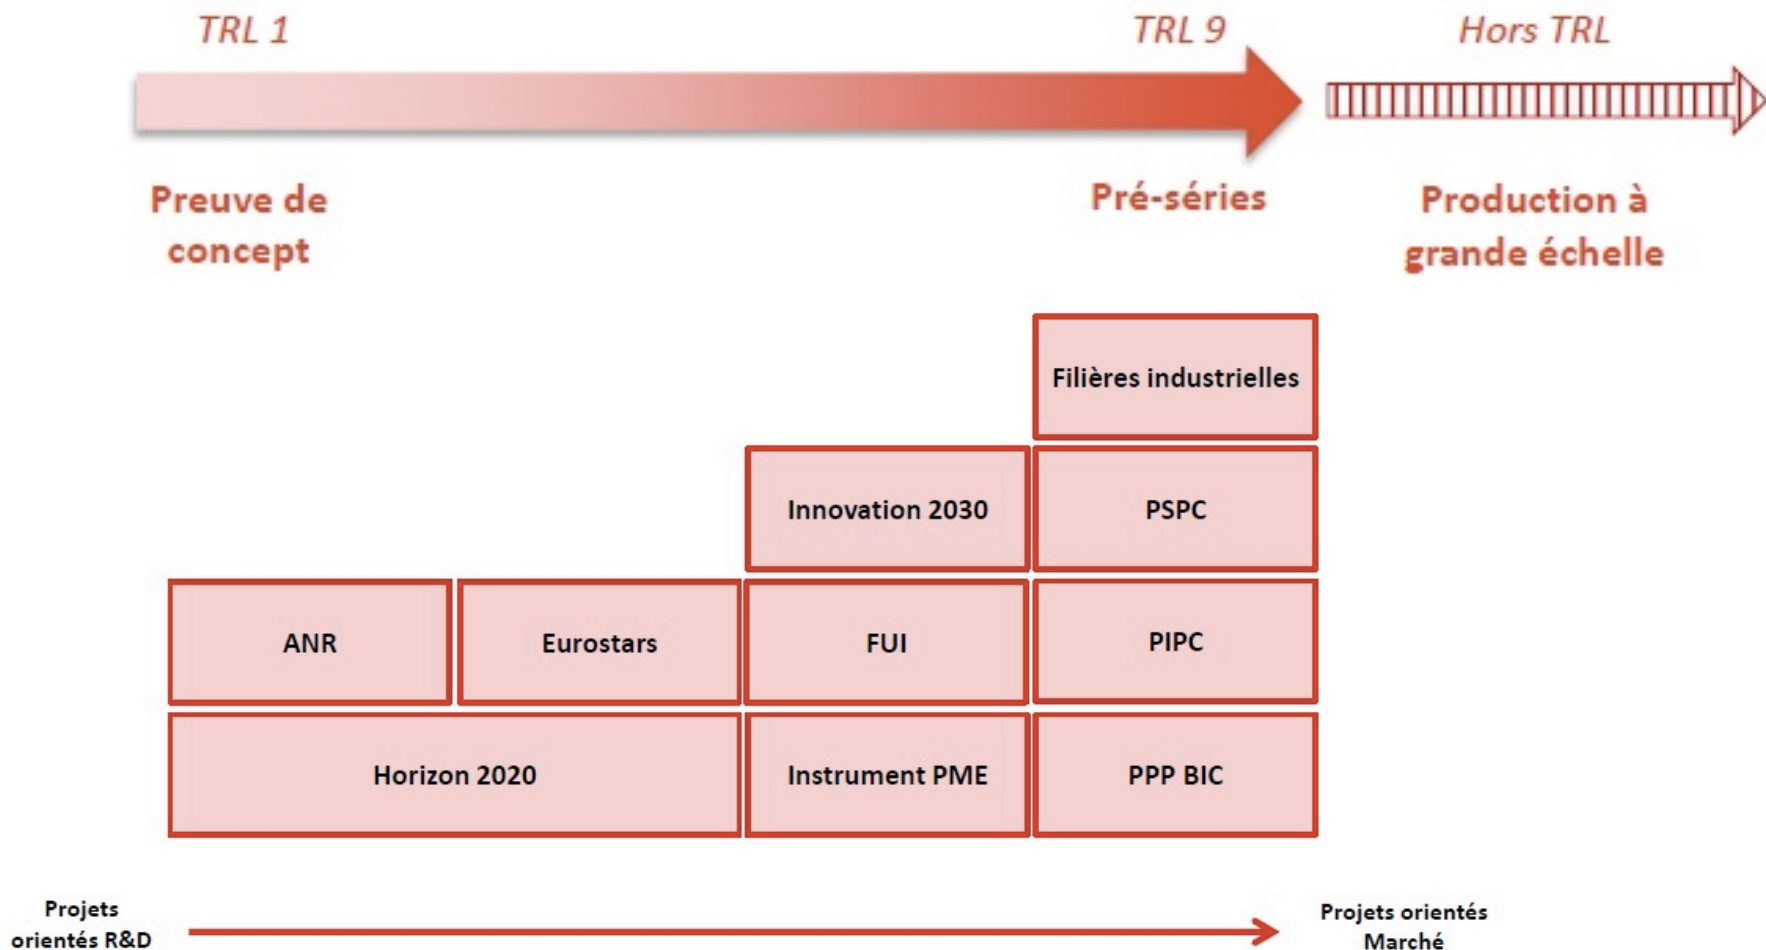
TRL 1

TRL 9

Hors TRL

Preuve de concept

Pré-séries

Production à grande échelle

Filières industrielles

Innovation 2030

PSPC

ANR

Eurostars

FUI

PIPC

Horizon 2020

Instrument PME

PPP BIC

Projets orientés R&D

Projets orientés Marché